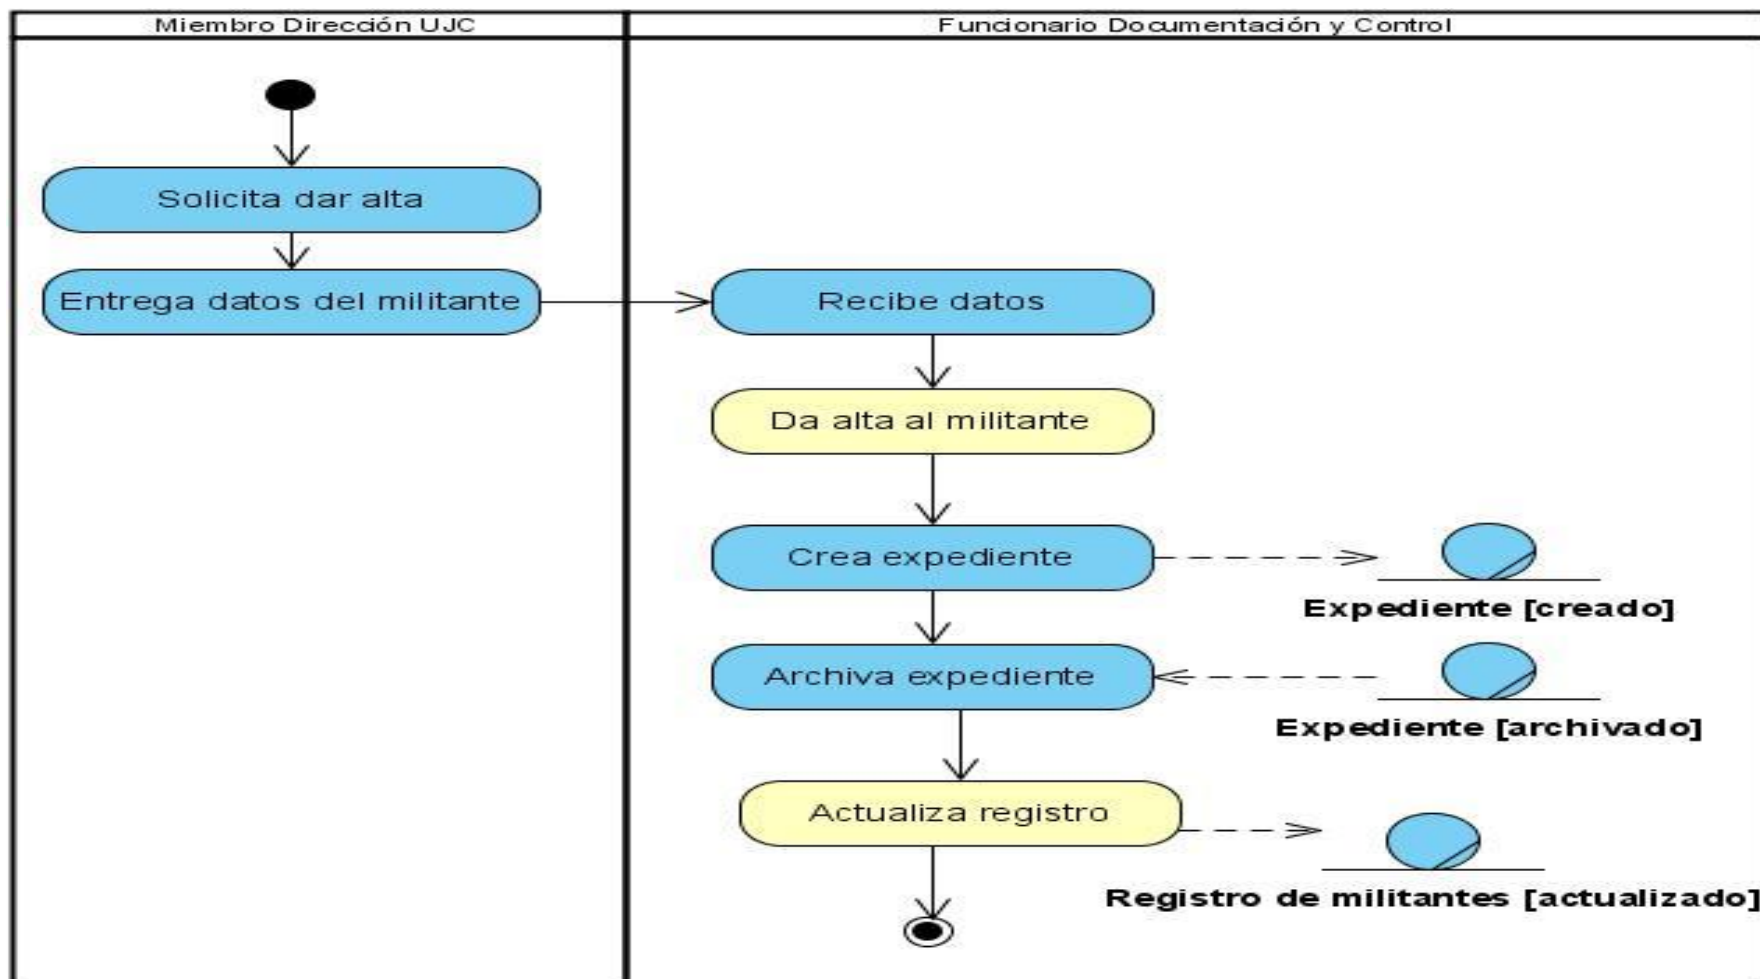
Miembro Dirección UJC

Funcionario Documentación y Control

Solicita dar alta

Entrega datos del militante

Recibe datos

Da alta al militante

Crea expediente

Expediente [creado]

Archiva expediente

Expediente [archivado]

Actualiza registro

Registro de militantes [actualizado]